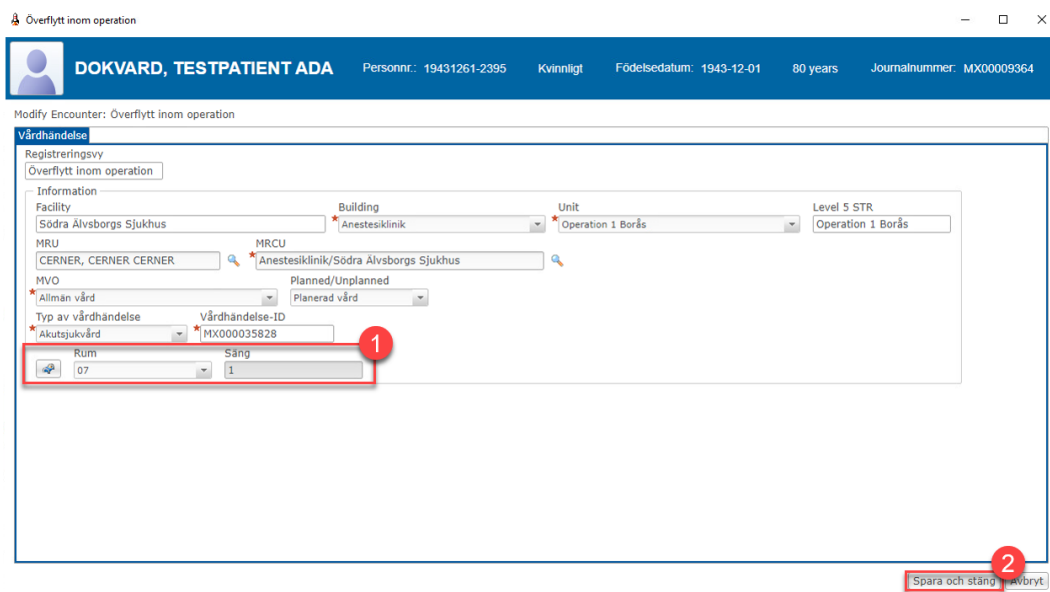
Överflytt inom operation

DOKVARD, TESTPATIENT ADA Personnr.: 19431261-2395 Kvinnligt Födelsedatum: 1943-12-01 80 years Journalnummer: MX00009364

Modify Encounter: Överflytt inom operation

Vårdhändelse

Registreringsvy
Överflytt inom operation

Information

Facility
Södra Älvsborgs Sjukhus

Building
Anestesiklinik

Unit
Operation 1 Borås

Level 5 STR
Operation 1 Borås

MRU
CERNER, CERNER CERNER

MRCU
Anestesiklinik/Södra Älvsborgs Sjukhus

MVO
Allmän vård

Planned/Unplanned
Planerad vård

Typ av vårdhändelse
Akutsjukvård

Vårdhändelse-ID
MX000035828

1

Rum
07

Säng
1

2

Spara och stäng Avbryt